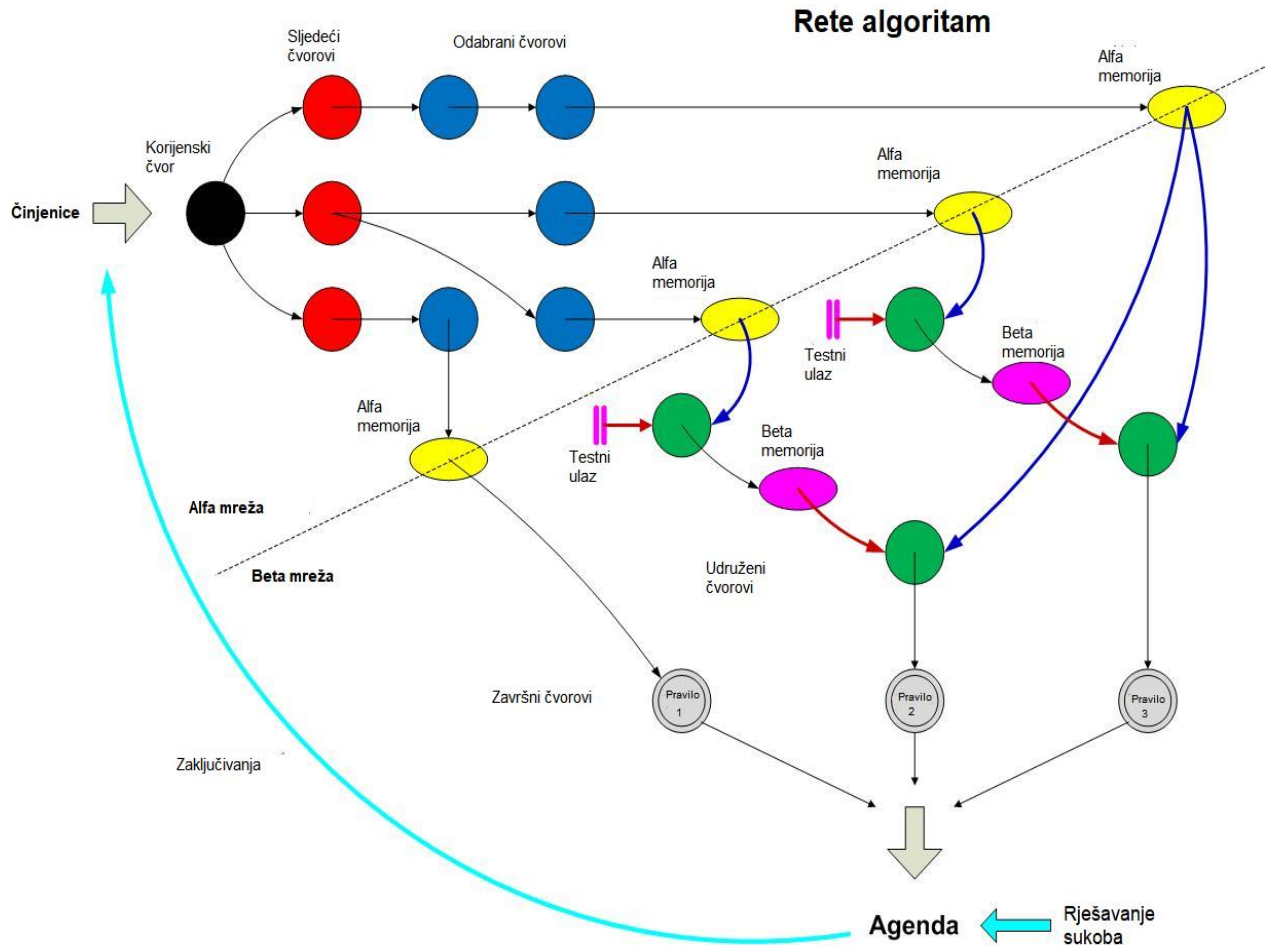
Rete algoritam

Sljedeći čvorovi

Odabrani čvorovi

Alfa memorija

Korijenski čvor

Činjenice

Alfa memorija

Alfa memorija

Testni ulaz

Beta memorija

Alfa memorija

Testni ulaz

Beta memorija

Alfa mreža

Beta mreža

Udruženi čvorovi

Završni čvorovi

Pravilo 1

Pravilo 2

Pravilo 3

Zaključivanja

Agenda

Rješavanje sukoba